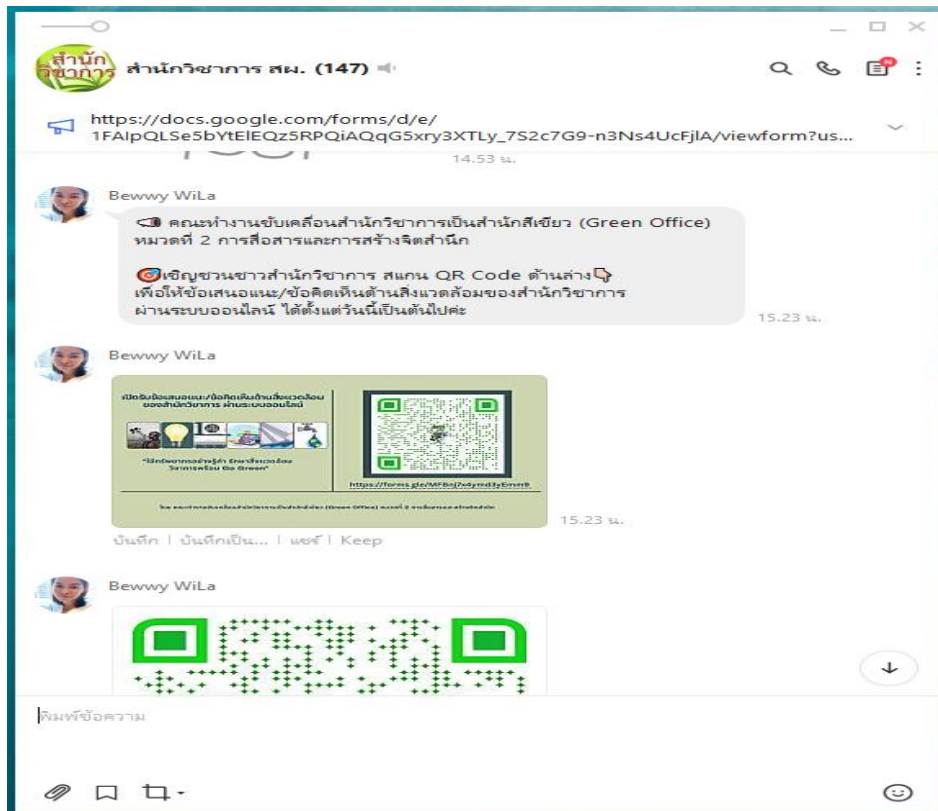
สำนัก วิชาการ

สำนักวิชาการ สผ. (147)

https://docs.google.com/forms/d/e/1FAIpQLSe5bYtElEQz5RPQiAQqG5xry3XTLy_7S2c7G9-n3Ns4UcFjlA/viewform?us...

14.53 น.

Bewwy WiLa

คณะทำงานขับเคลื่อนสำนักวิชาการเป็นสำนักสีเขียว (Green Office) หมวดที่ 2 การสื่อสารและการสร้างจิตสำนึก

เชิญชวนชาวสำนักวิชาการ สแกน QR Code ด้านล่าง เพื่อให้ข้อเสนอแนะ/ข้อคิดเห็นด้านสิ่งแวดล้อมของสำนักวิชาการ ผ่านระบบออนไลน์ ได้ตั้งแต่วันนี้เป็นต้นไปค่ะ

15.23 น.

Bewwy WiLa

เปิดรับข้อเสนอแนะ/ข้อคิดเห็นด้านสิ่งแวดล้อม ของสำนักวิชาการ ผ่านระบบออนไลน์

"ใช้ทรัพยากรอย่างรู้ค่า รักษาสิ่งแวดล้อม วิชาการพร้อม Go Green"

https://forms.gle/MFBnj7x4ymd3yEmm9

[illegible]

15.23 น.

บันทึก | บันทึกเป็น... | แชร์ | Keep

Bewwy WiLa

พิมพ์ข้อความ